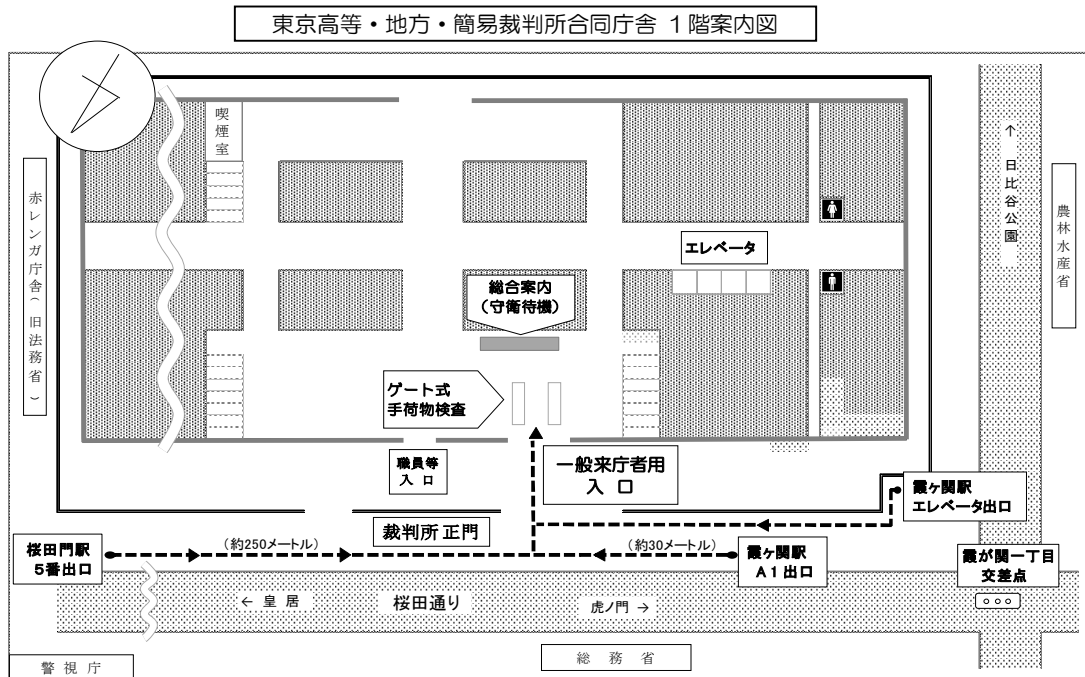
東京高等・地方・簡易裁判所合同庁舎 1階案内図

喫煙室

赤レンガ庁舎（旧法務省）

↑ 日比谷公園

農林水産省

エレベータ

総合案内（守衛待機）

ゲート式 手荷物検査

職員等 入口

一般来庁者用 入口

霞ケ関駅 エレベータ出口

裁判所正門

桜田門駅 5番出口

（約250メートル）

（約30メートル）

霞ケ関駅 A1出口

霞が関一丁目 交差点

← 皇居

桜田通り

虎ノ門 →

警視庁

総務省